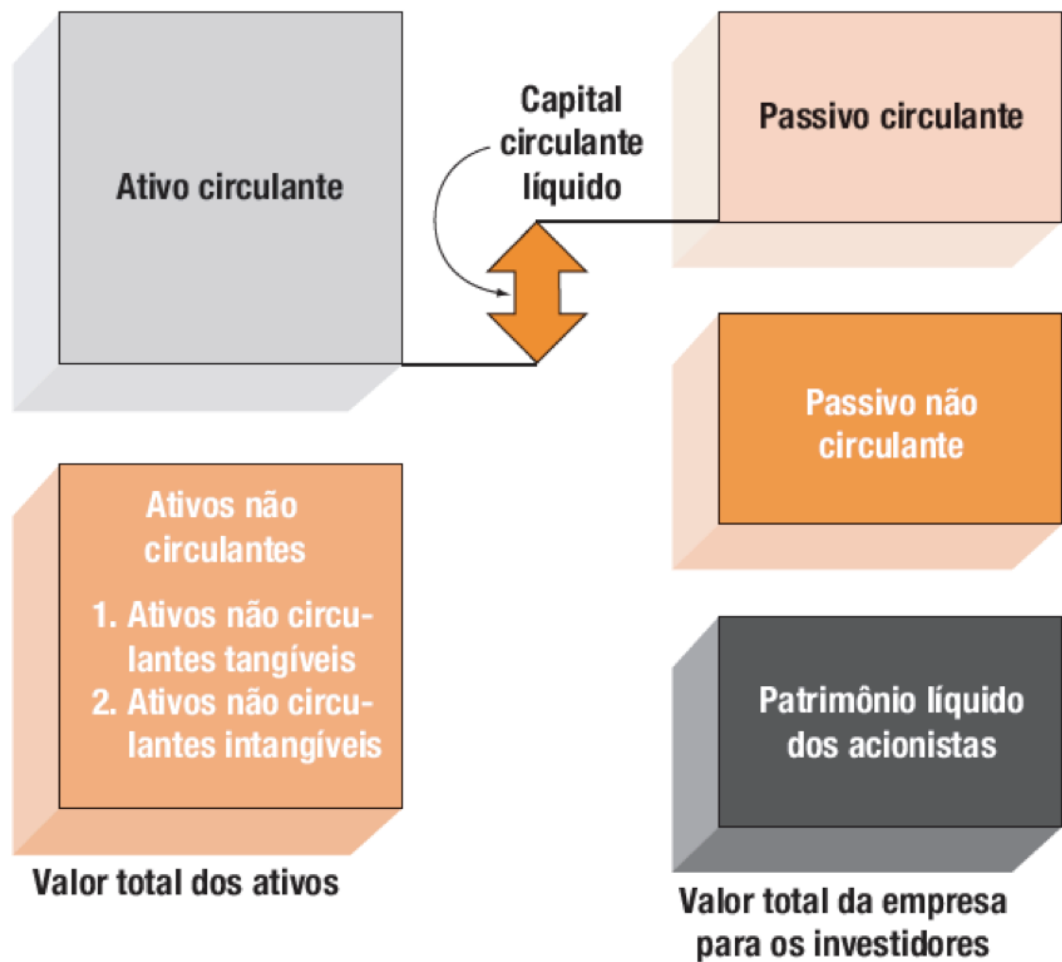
Ativo circulante

Capital circulante líquido

Passivo circulante

Passivo não circulante

Ativos não circulantes

1. Ativos não circulantes tangíveis
2. Ativos não circulantes intangíveis

Patrimônio líquido dos acionistas

Valor total dos ativos

Valor total da empresa para os investidores